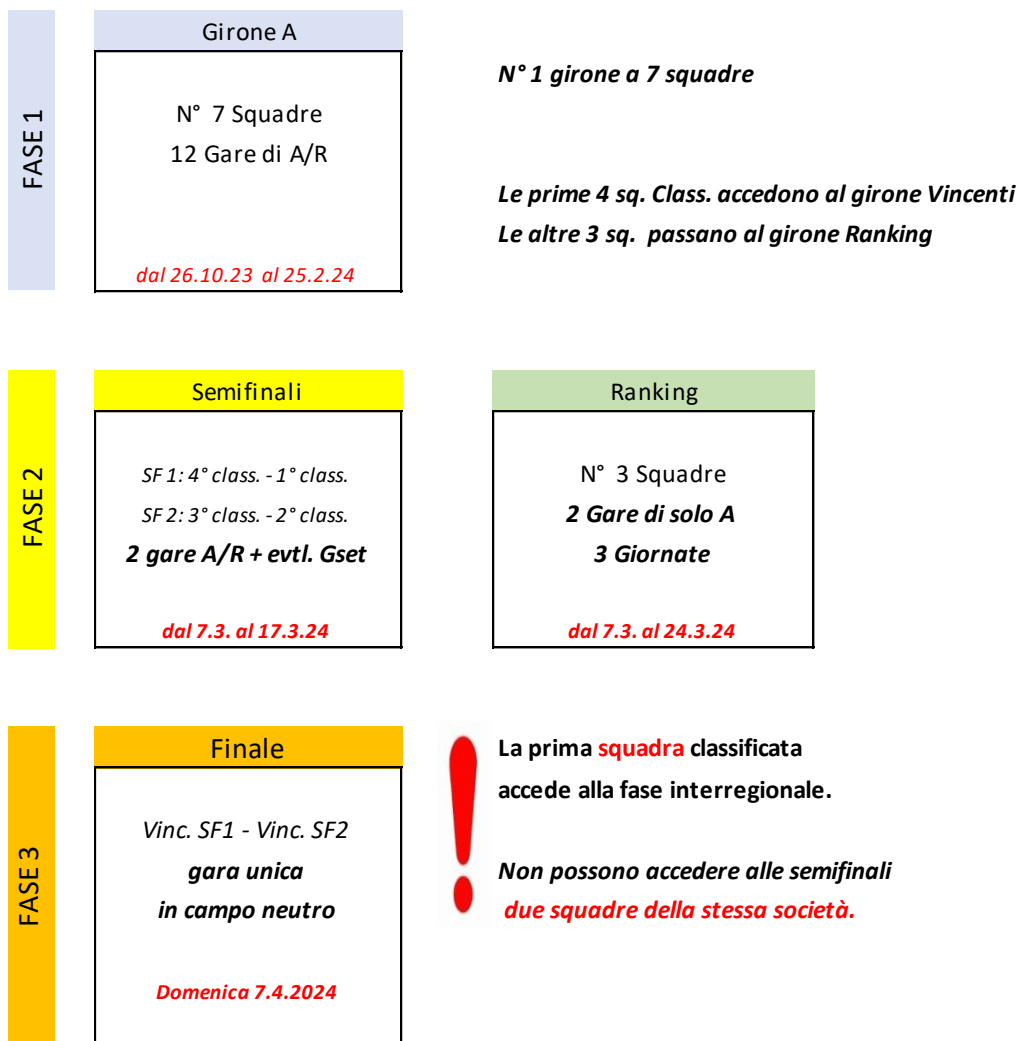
FASE 1

Girone A

N° 7 Squadre
12 Gare di A/R

dal 26.10.23 al 25.2.24

N° 1 girone a 7 squadre

Le prime 4 sq. Class. accedono al girone Vincenti
Le altre 3 sq. passano al girone Ranking

FASE 2

Semifinali

SF 1: 4° class. - 1° class.
SF 2: 3° class. - 2° class.
2 gare A/R + evtl. Gset

dal 7.3. al 17.3.24

Ranking

N° 3 Squadre
2 Gare di solo A
3 Giornate

dal 7.3. al 24.3.24

FASE 3

Finale

Vinc. SF1 - Vinc. SF2
gara unica
in campo neutro

Domenica 7.4.2024

La prima squadra classificata accede alla fase interregionale.

Non possono accedere alle semifinali due squadre della stessa società.